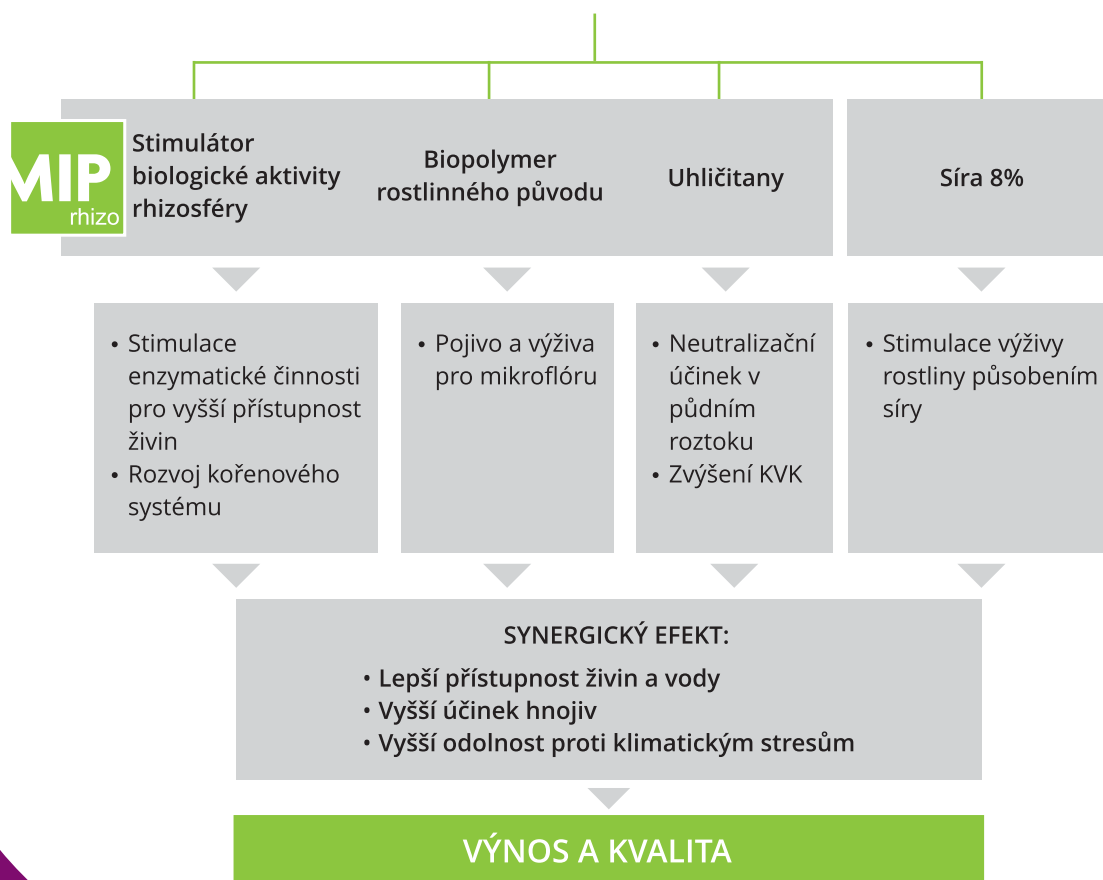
MIP rhizo

Stimulátor biologické aktivity rhizosféry

Biopolymer rostlinného původu

Uhličitany

Síra 8%

• Stimulace enzymatické činnosti pro vyšší přístupnost živin
• Rozvoj kořenového systému

• Pojivo a výživa pro mikroflóru

• Neutralizační účinek v půdním roztoku
• Zvýšení KVK

• Stimulace výživy rostliny působením síry

SYNERGICKÝ EFEKT:
• Lepší přístupnost živin a vody
• Vyšší účinek hnojiv
• Vyšší odolnost proti klimatickým stresům

VÝNOS A KVALITA